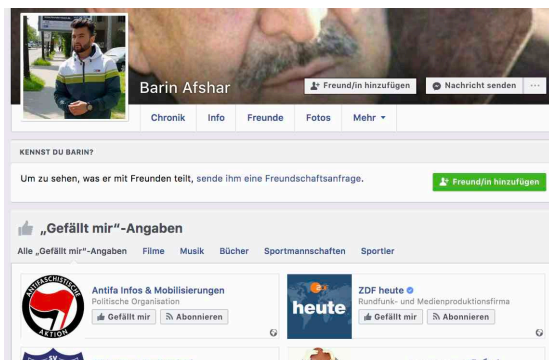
Barin Afshar

Freund/in hinzufügen

Nachricht senden

...

Chronik Info Freunde Fotos Mehr

KENNST DU BARIN?

Um zu sehen, was er mit Freunden teilt, sende ihm eine Freundschaftsanfrage.

Freund/in hinzufügen

„Gefällt mir"-Angaben

Alle „Gefällt mir"-Angaben Filme Musik Bücher Sportmannschaften Sportler

ANTIFASCHISTISCHE AKTION

Antifa Infos & Mobilisierungen
Politische Organisation

Gefällt mir Abonnieren

heute

ZDF heute
Rundfunk- und Medienproduktionsfirma

Gefällt mir Abonnieren